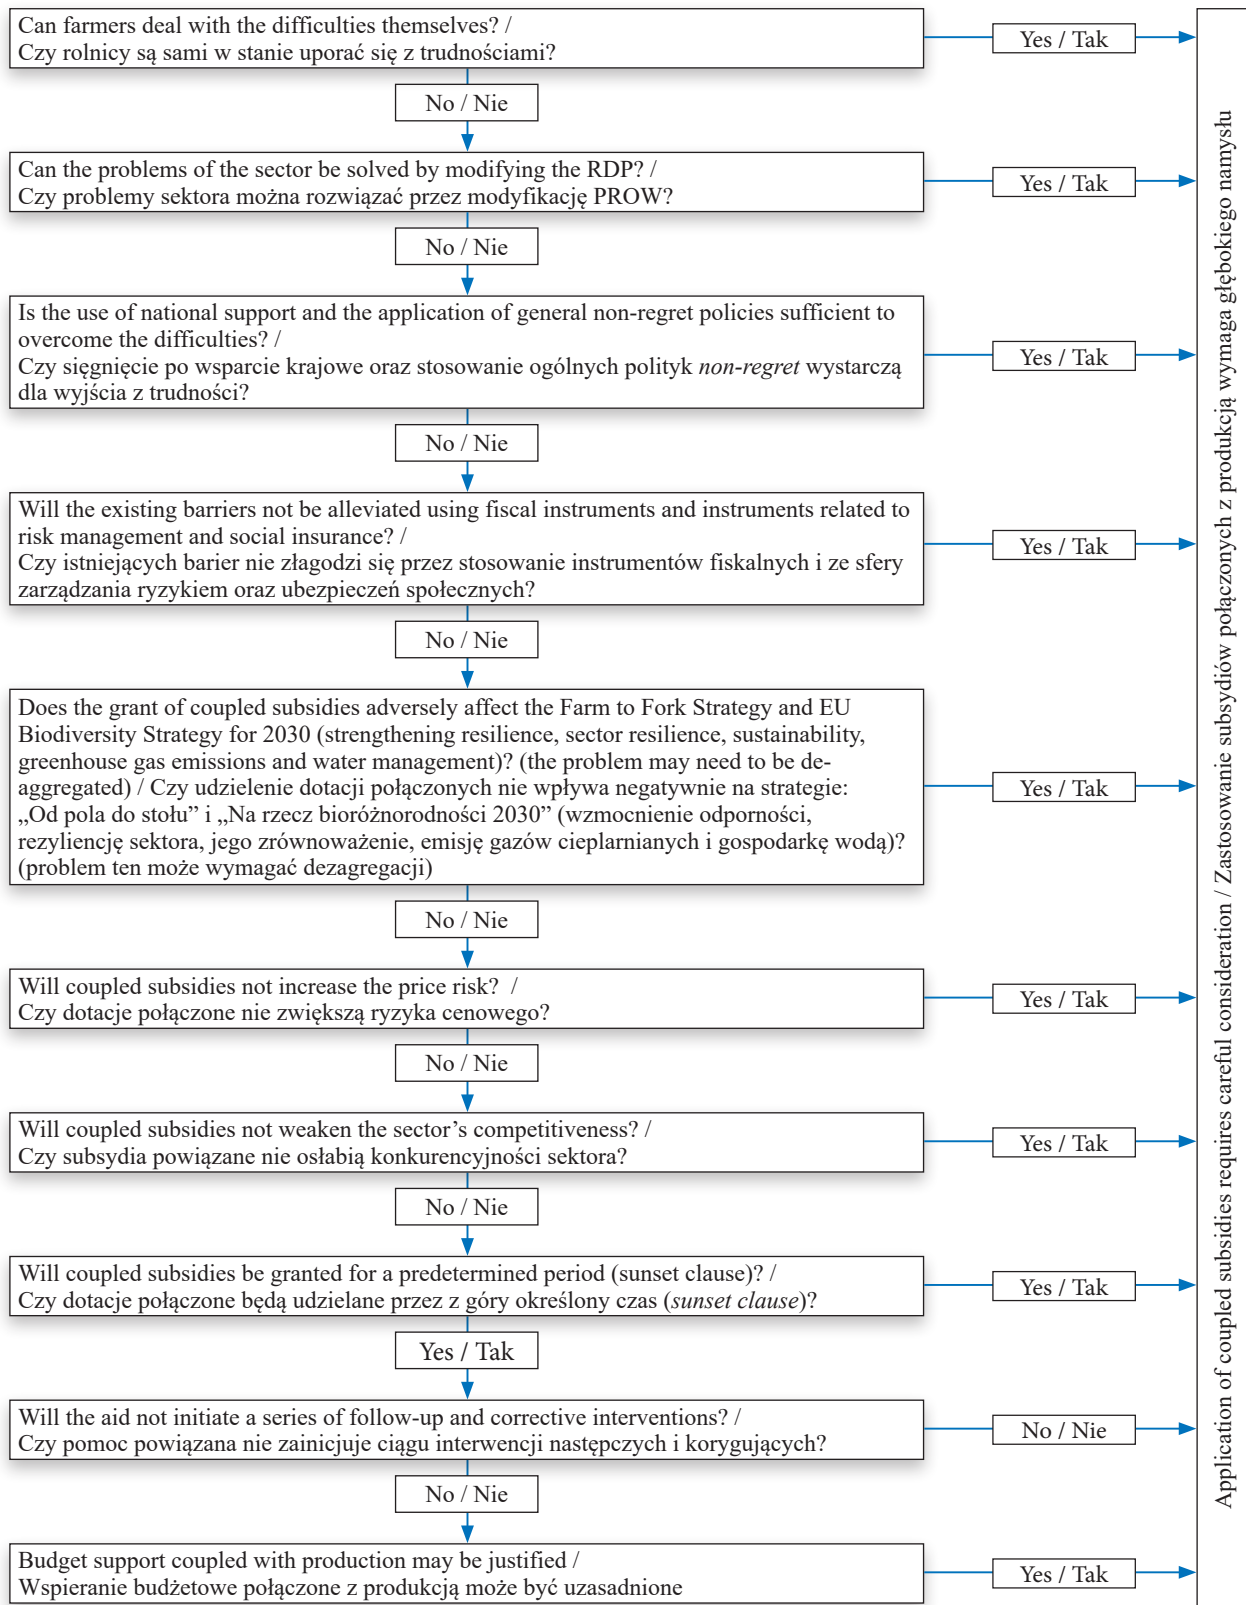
Can farmers deal with the difficulties themselves? /
Czy rolnicy są sami w stanie uporać się z trudnościami?

Yes / Tak

No / Nie

Can the problems of the sector be solved by modifying the RDP? /
Czy problemy sektora można rozwiązać przez modyfikację PROW?

Yes / Tak

No / Nie

Is the use of national support and the application of general non-regret policies sufficient to overcome the difficulties? /
Czy sięgnięcie po wsparcie krajowe oraz stosowanie ogólnych polityk *non-regret* wystarczą dla wyjścia z trudności?

Yes / Tak

No / Nie

Will the existing barriers not be alleviated using fiscal instruments and instruments related to risk management and social insurance? /
Czy istniejących barier nie złagodzi się przez stosowanie instrumentów fiskalnych i ze sfery zarządzania ryzykiem oraz ubezpieczeń społecznych?

Yes / Tak

No / Nie

Does the grant of coupled subsidies adversely affect the Farm to Fork Strategy and EU Biodiversity Strategy for 2030 (strengthening resilience, sector resilience, sustainability, greenhouse gas emissions and water management)? (the problem may need to be deaggregated) / Czy udzielenie dotacji połączonych nie wpływa negatywnie na strategie: „Od pola do stołu" i „Na rzecz bioróżnorodności 2030" (wzmocnienie odporności, rezyliencję sektora, jego zrównoważenie, emisję gazów cieplarnianych i gospodarkę wodą)? (problem ten może wymagać dezagregacji)

Yes / Tak

No / Nie

Will coupled subsidies not increase the price risk? /
Czy dotacje połączone nie zwiększą ryzyka cenowego?

Yes / Tak

No / Nie

Will coupled subsidies not weaken the sector's competitiveness? /
Czy subsydia powiązane nie osłabią konkurencyjności sektora?

Yes / Tak

No / Nie

Will coupled subsidies be granted for a predetermined period (sunset clause)? /
Czy dotacje połączone będą udzielane przez z góry określony czas (*sunset clause*)?

Yes / Tak

Yes / Tak

Will the aid not initiate a series of follow-up and corrective interventions? /
Czy pomoc powiązana nie zainicjuje ciągu interwencji następczych i korygujących?

No / Nie

No / Nie

Budget support coupled with production may be justified /
Wspieranie budżetowe połączone z produkcją może być uzasadnione

Yes / Tak

Application of coupled subsidies requires careful consideration / Zastosowanie subsydiów połączonych z produkcją wymaga głębokiego namysłu